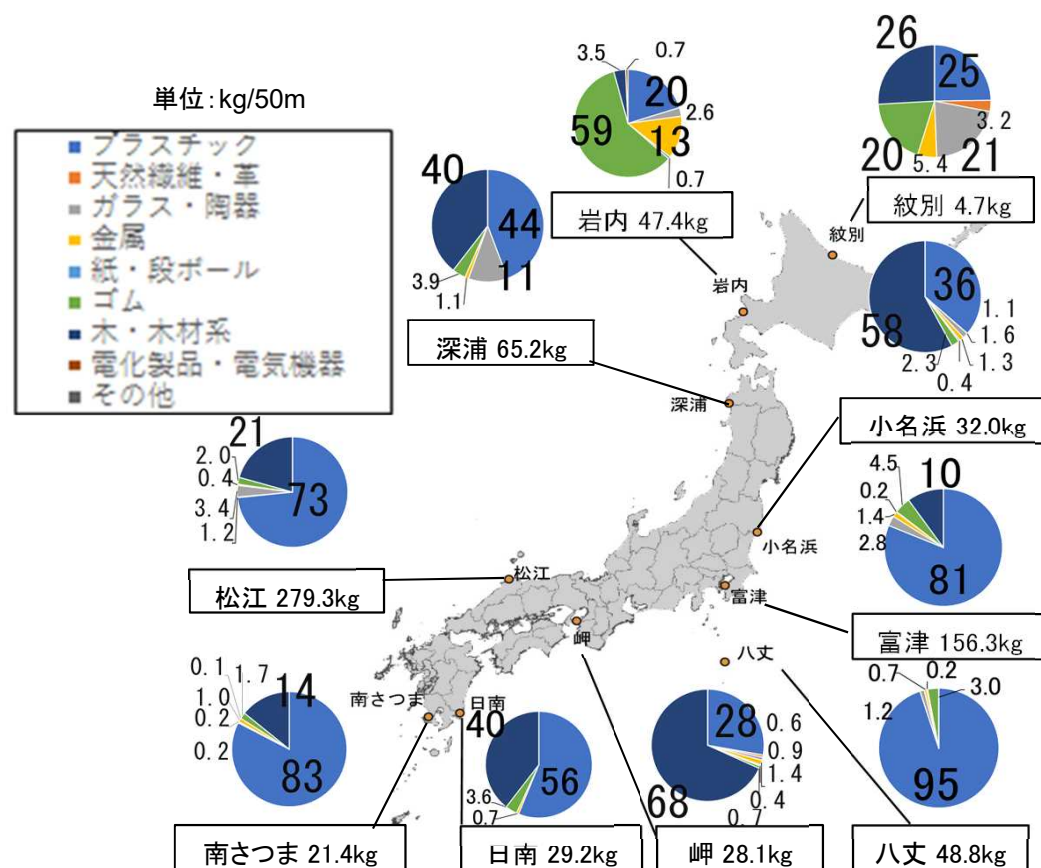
単位:kg/50m

プラスチック
天然繊維・革
ガラス・陶器
金属
紙・段ボール
ゴム
木・木材系
電化製品・電気機器
その他

3.5 0.7 20 2.6 59 13 0.7
岩内 47.4kg

26 25 3.2 20 5.4 21
紋別 4.7kg

40 44 3.9 1.1 11
深浦 65.2kg

36 1.1 1.6 1.3 58 2.3 0.4

小名浜 32.0kg

21 2.0 0.4 73 3.4 1.2
松江 279.3kg

4.5 10 0.2 1.4 2.8 81

富津 156.3kg

0.1 1.7 14 1.0 0.2 0.2 83
南さつま 21.4kg

40 56 3.6 0.7
日南 29.2kg

28 0.6 0.9 1.4 68 0.4 0.7
岬 28.1kg

0.7 0.2 3.0 1.2 95
八丈 48.8kg

紋別
岩内
深浦
小名浜
松江
富津
岬
八丈
南さつま
日南